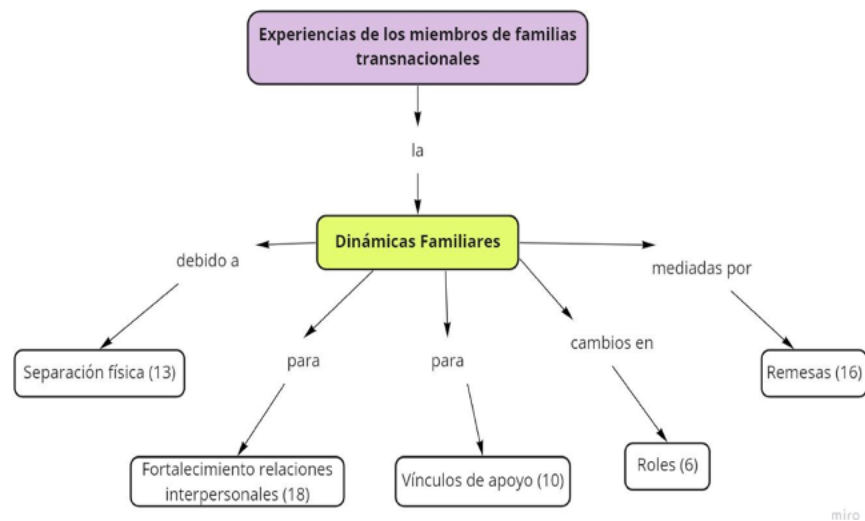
Experiencias de los miembros de familias transnacionales

la

Dinámicas Familiares

debido a

mediadas por

Separación física (13)

para

para

cambios en

Remesas (16)

Fortalecimiento relaciones interpersonales (18)

Vínculos de apoyo (10)

Roles (6)

miro